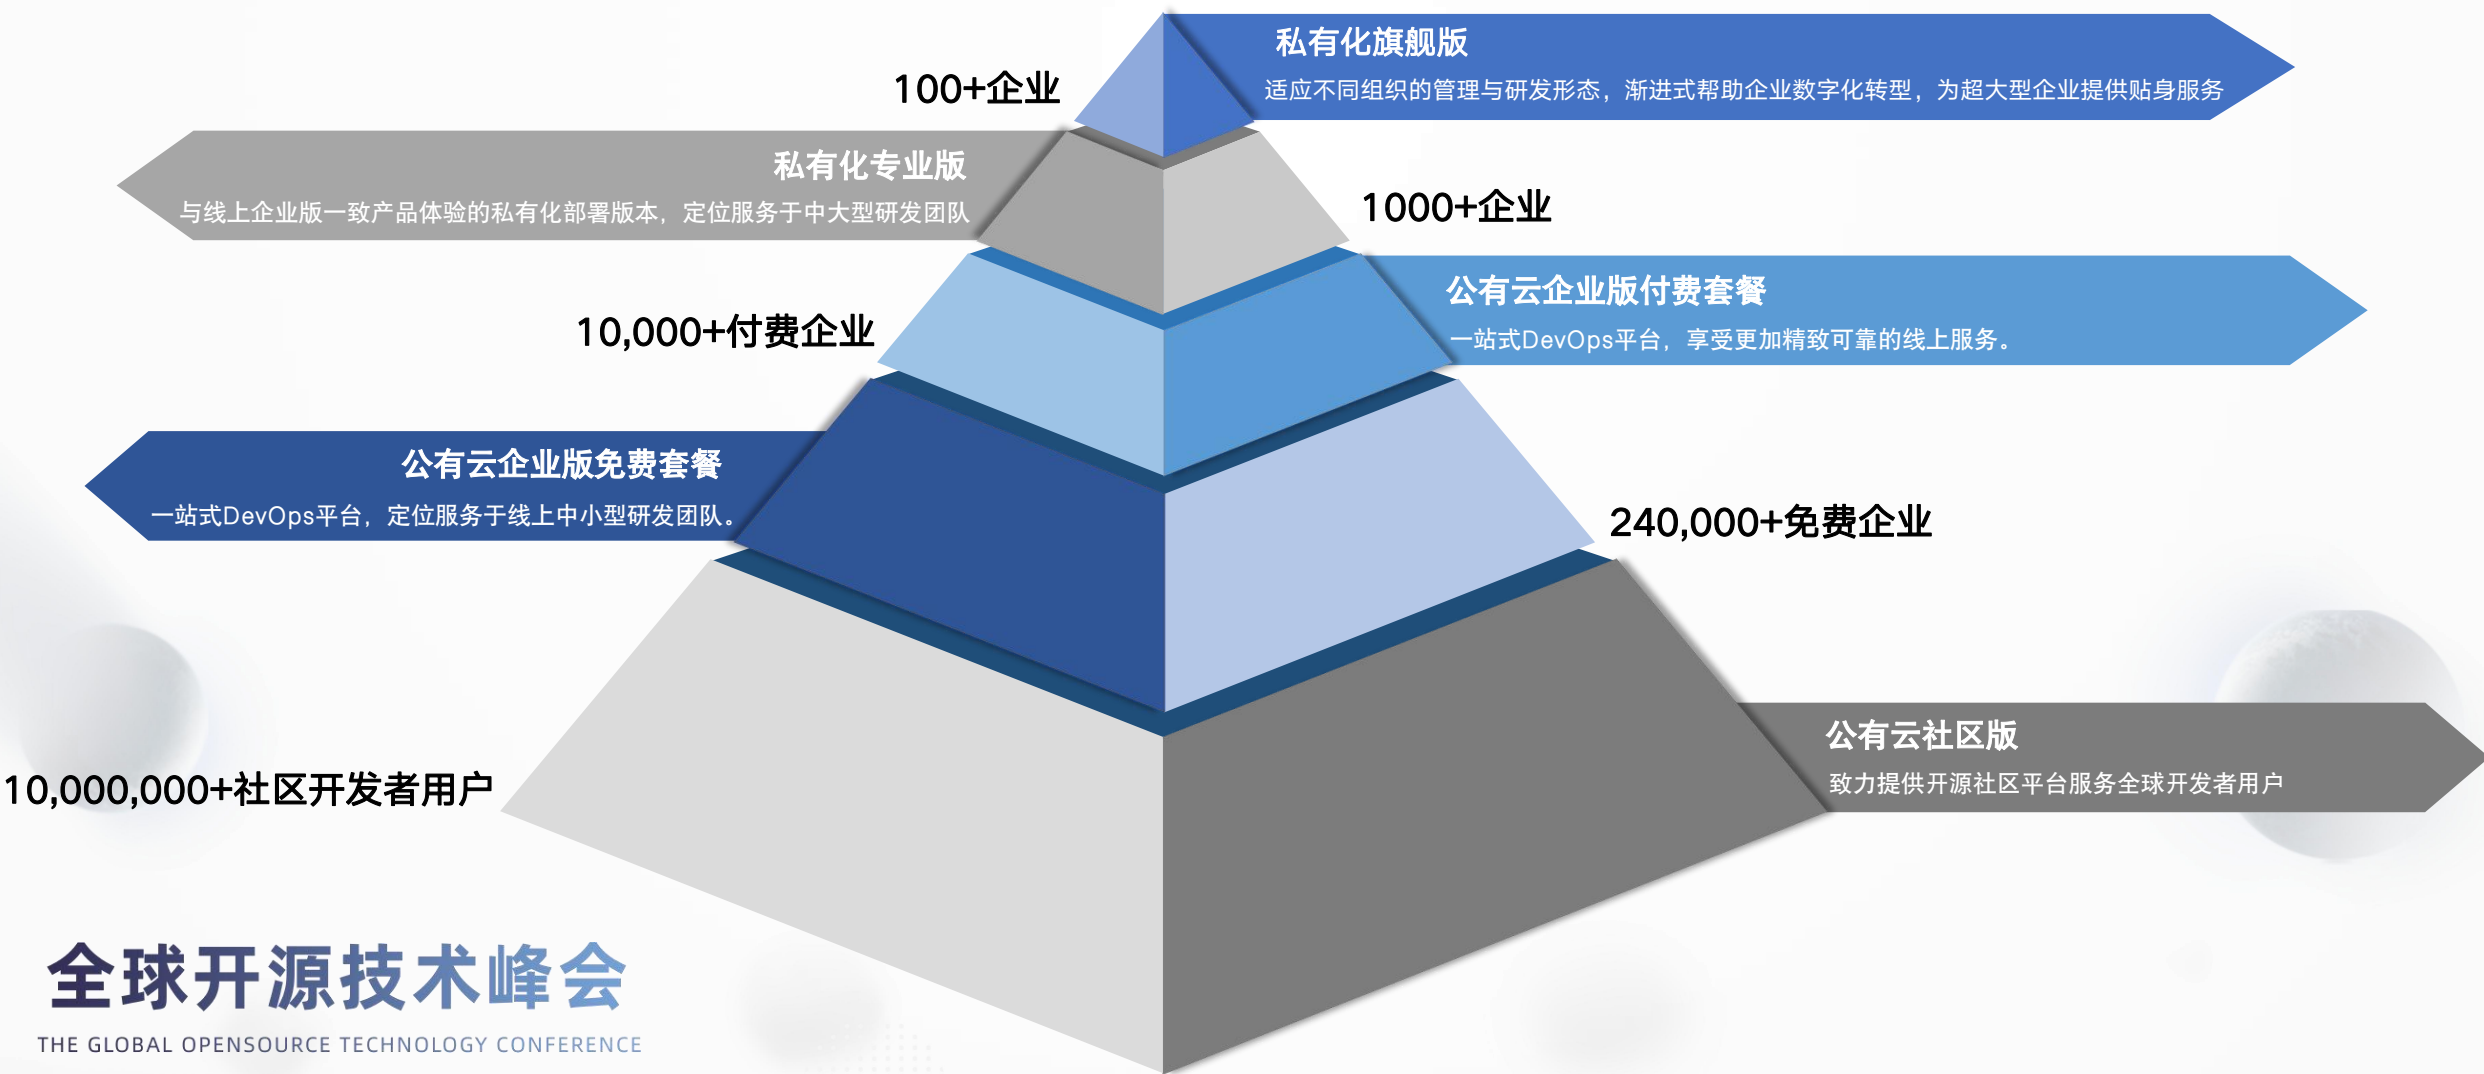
私有化旗舰版
适应不同组织的管理与研发形态，渐进式帮助企业数字化转型，为超大型企业提供贴身服务

100+企业

私有化专业版
与线上企业版一致产品体验的私有化部署版本，定位服务于中大型研发团队

1000+企业

公有云企业版付费套餐
一站式DevOps平台，享受更加精致可靠的线上服务。

10,000+付费企业

公有云企业版免费套餐
一站式DevOps平台，定位服务于线上中小型研发团队。

240,000+免费企业

公有云社区版
致力提供开源社区平台服务全球开发者用户

10,000,000+社区开发者用户

全球开源技术峰会
THE GLOBAL OPENSOURCE TECHNOLOGY CONFERENCE